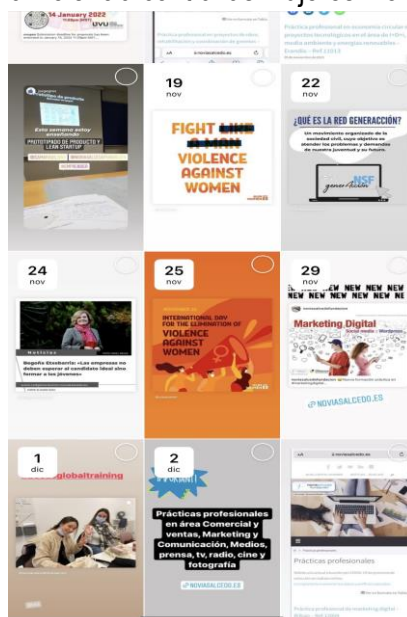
14 January 2022

19
nov

FIGHT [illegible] VIOLENCE AGAINST WOMEN

22
nov

¿QUÉ ES LA RED GENERACCIÓN?

Un movimiento organizado de la sociedad civil, cuyo objetivo es atender los problemas y demandas de nuestra juventud y su futuro.

NSF

Este semana estoy enseñando
PROTOTIPADO DE PRODUCTO Y LEAN STARTUP

24
nov

Noticias

Begoña Etxebarría: «Las empresas no deben esperar al candidato ideal sino formar a los jóvenes»

25
nov

INTERNATIONAL DAY FOR THE ELIMINATION OF VIOLENCE AGAINST WOMEN

29
nov

NEW NEW NEW NEW NEW

Marketing Digital

NOVIASALCEDO.ES

1
dic

globaltraining

2
dic

Prácticas profesionales en área Comercial y ventas, Marketing y Comunicación, Medios, prensa, tv, radio, cine y fotografía

NOVIASALCEDO.ES

noviasalcedo.es

Prácticas profesionales